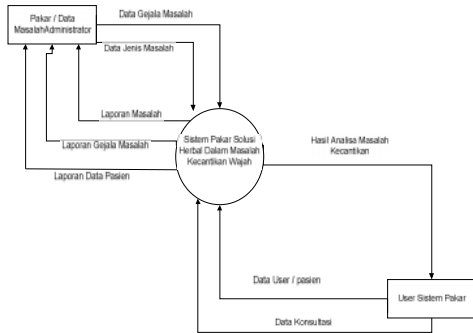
Pakar / Data MasalahAdministrator

Data Gejala Masalah

Data Jenis Masalah

Laporan Masalah

Laporan Gejala Masalah

Laporan Data Pasien

Sistem Pakar Solusi Herbal Dalam Masalah Kecantikan Wajah

Hasil Analisa Masalah Kecantikan

Data User / pasien

User Sistem Pakar

Data Konsultasi